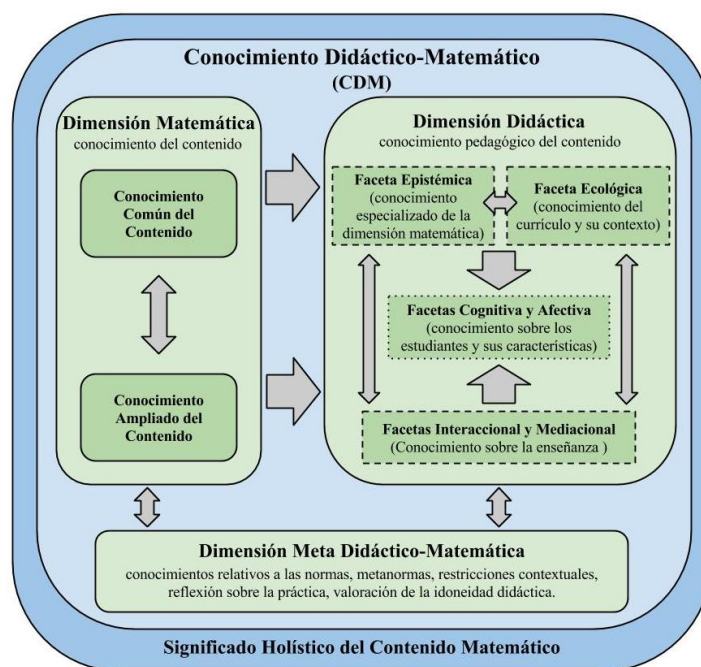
Conocimiento Didáctico-Matemático
(CDM)

Dimensión Matemática
conocimiento del contenido

Conocimiento Común del Contenido

Conocimiento Ampliado del Contenido

Dimensión Didáctica
conocimiento pedagógico del contenido

Faceta Epistémica
(conocimiento especializado de la dimensión matemática)

Faceta Ecológica
(conocimiento del currículo y su contexto)

Facetas Cognitiva y Afectiva
(conocimiento sobre los estudiantes y sus características)

Facetas Interaccional y Mediacional
(Conocimiento sobre la enseñanza )

Dimensión Meta Didáctico-Matemática
conocimientos relativos a las normas, metanormas, restricciones contextuales, reflexión sobre la práctica, valoración de la idoneidad didáctica.

Significado Holístico del Contenido Matemático